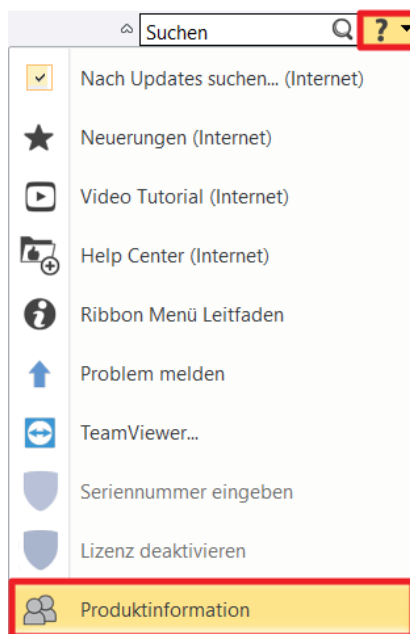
Suchen
?

Nach Updates suchen... (Internet)

Neuerungen (Internet)

Video Tutorial (Internet)

Help Center (Internet)

Ribbon Menü Leitfaden

Problem melden

TeamViewer...

Seriennummer eingeben

Lizenz deaktivieren

Produktinformation